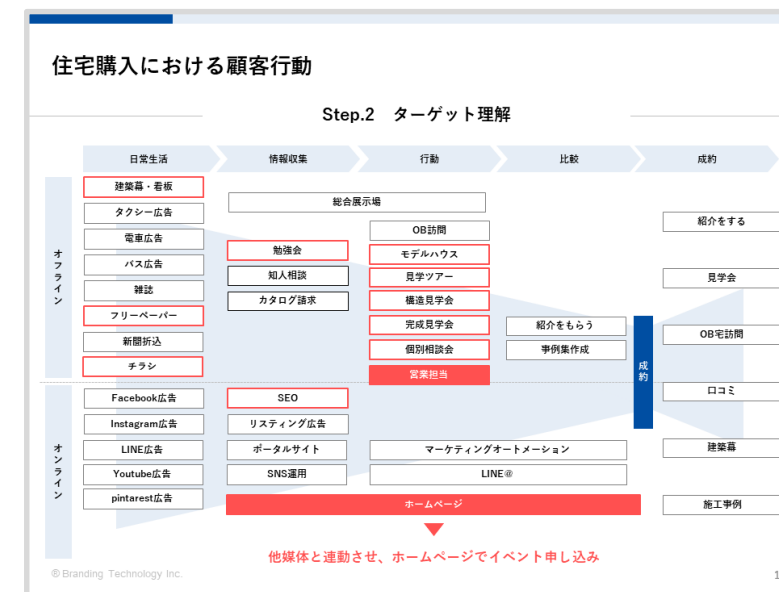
住宅購入における顧客行動

Step.2　ターゲット理解

日常生活　情報収集　行動　比較　成約

オフライン

建築幕・看板
タクシー広告
電車広告
バス広告
雑誌
フリーペーパー
新聞折込
チラシ

総合展示場

勉強会
知人相談
カタログ請求

OB訪問
モデルハウス
見学ツアー
構造見学会
完成見学会
個別相談会
営業担当

紹介をもらう
事例集作成

成約

紹介をする
見学会
OB宅訪問

オンライン

Facebook広告
Instagram広告
LINE広告
Youtube広告
pintarest広告

SEO
リスティング広告
ポータルサイト
SNS運用

マーケティングオートメーション
LINE＠

ホームページ

口コミ
建築幕
施工事例

他媒体と連動させ、ホームページでイベント申し込み

© Branding Technology Inc.

1